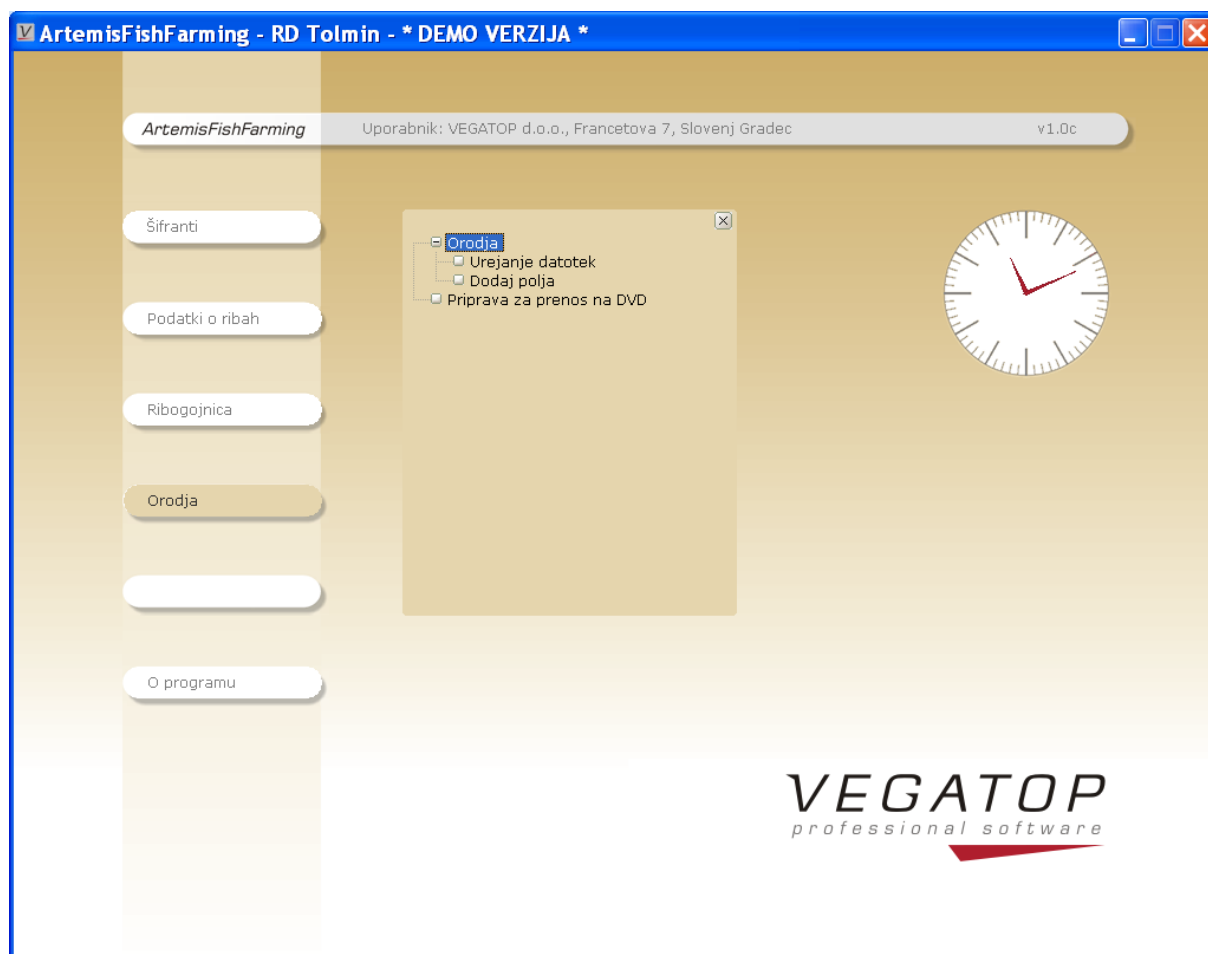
ArtemisFishFarming - RD Tolmin - * DEMO VERZIJA *

ArtemisFishFarming

Uporabnik: VEGATOP d.o.o., Francetova 7, Slovenj Gradec

v1.0c

Šifranti

Podatki o ribah

Ribogojnica

Orodja

O programu

Orodja
Urejanje datotek
Dodaj polja
Priprava za prenos na DVD

VEGATOP
professional software